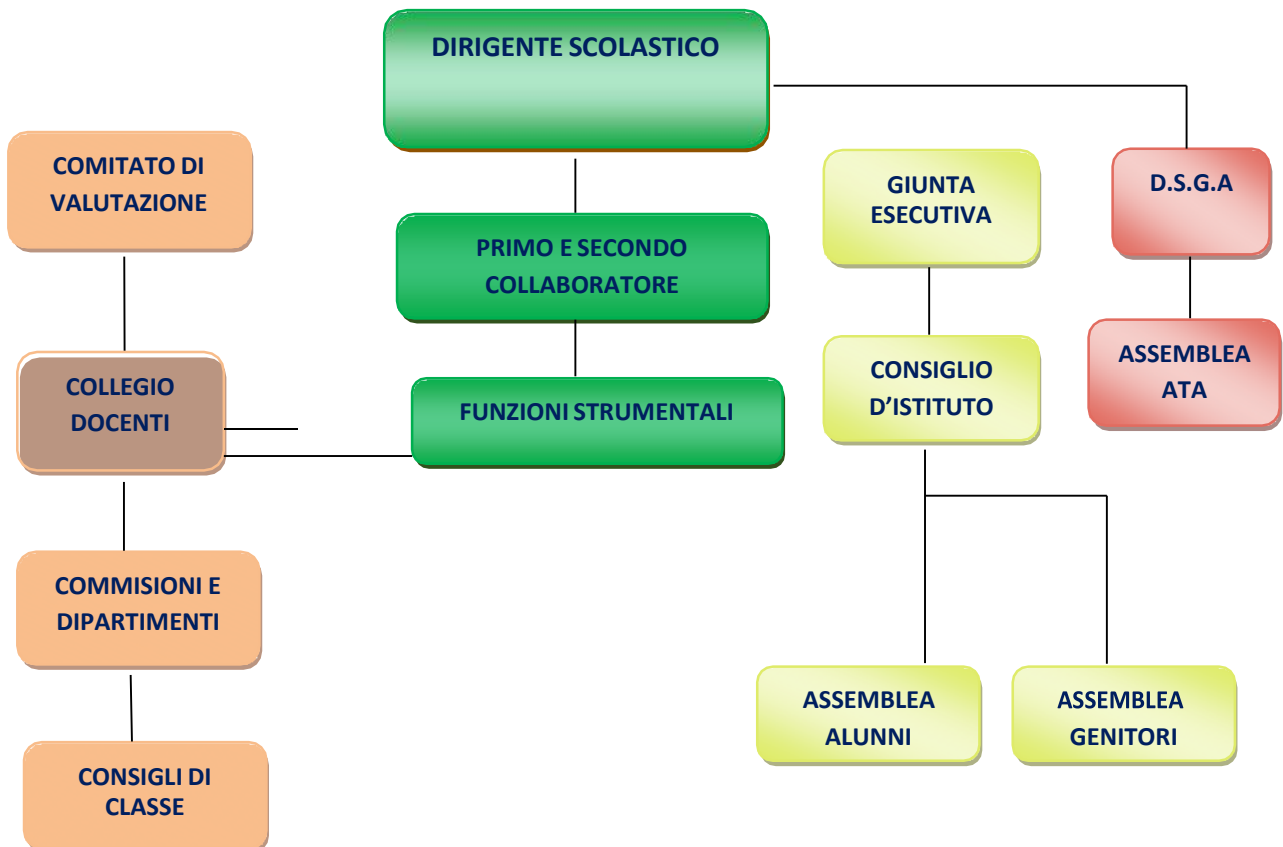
DIRIGENTE SCOLASTICO

COMITATO DI VALUTAZIONE

PRIMO E SECONDO COLLABORATORE

GIUNTA ESECUTIVA

D.S.G.A

COLLEGIO DOCENTI

FUNZIONI STRUMENTALI

CONSIGLIO D’ISTITUTO

ASSEMBLEA ATA

COMMISIONI E DIPARTIMENTI

CONSIGLI DI CLASSE

ASSEMBLEA ALUNNI

ASSEMBLEA GENITORI